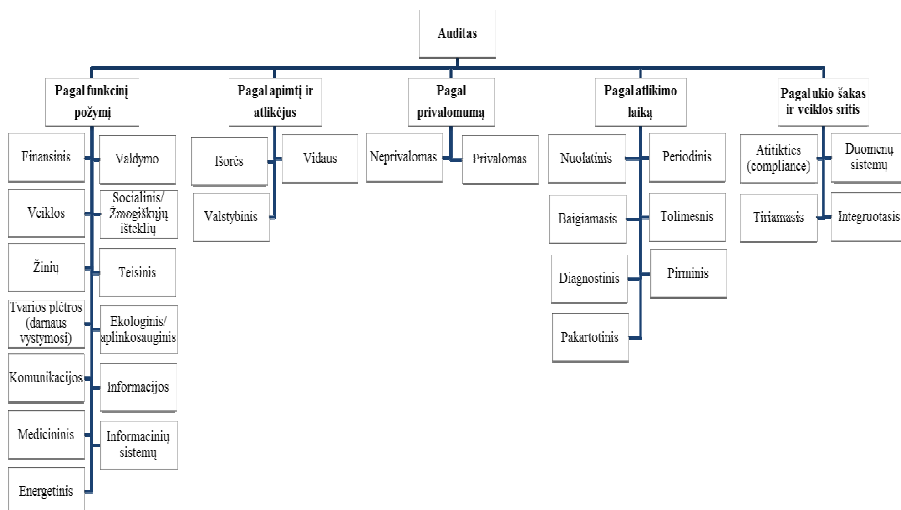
Auditas

Pagal funkcinį požymį

Finansinis

Valdymo

Veiklos

Socialinis/ Žmogiškųjų išteklių

Žinių

Teisinis

Tvarios plėtros (darnaus vystymosi)

Ekologinis/ aplinkosauginis

Komunikacijos

Informacijos

Medicininis

Informacinių sistemų

Energetinis

Pagal apimtį ir atlikėjus

Išorės

Vidaus

Valstybinis

Pagal privalomumą

Neprivalomas

Privalomas

Pagal atlikimo laiką

Nuolatinis

Periodinis

Baigiamasis

Tolimesnis

Diagnostinis

Pirminis

Pakartotinis

Pagal ukio šakas ir veiklos sritis

Atitikties (compliance)

Duomenų sistemų

Tiriamasis

Integruotasis